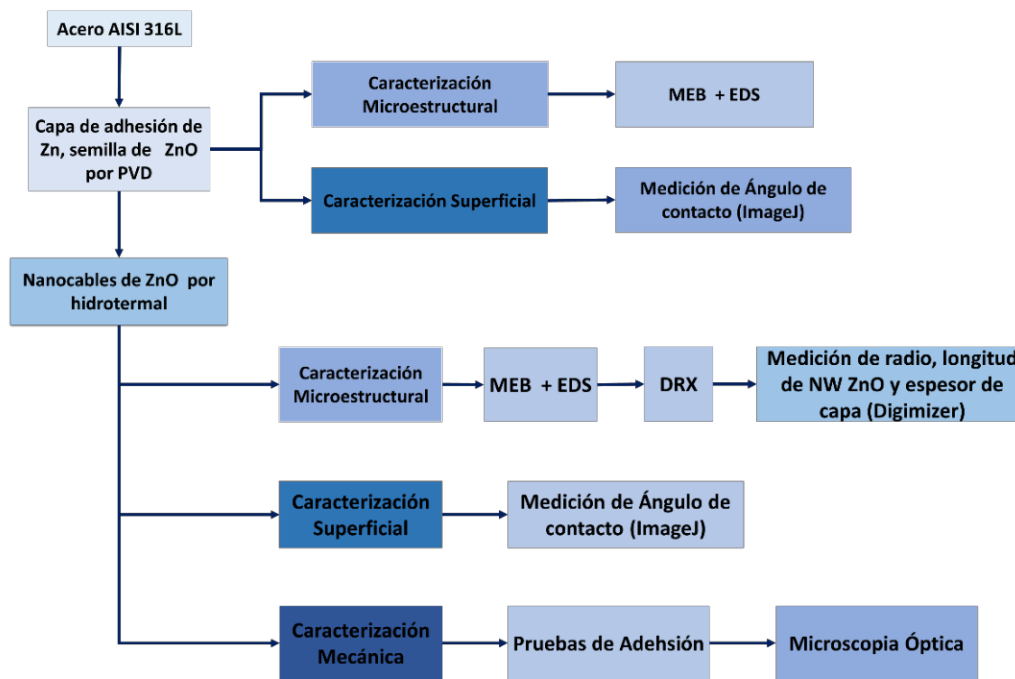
Acero AISI 316L

Capa de adhesión de Zn, semilla de ZnO por PVD

Caracterización Microestructural

MEB + EDS

Caracterización Superficial

Medición de Ángulo de contacto (ImageJ)

Nanocables de ZnO por hidrotermal

Caracterización Microestructural

MEB + EDS

DRX

Medición de radio, longitud de NW ZnO y espesor de capa (Digimizer)

Caracterización Superficial

Medición de Ángulo de contacto (ImageJ)

Caracterización Mecánica

Pruebas de Adehsión

Microscopia Óptica